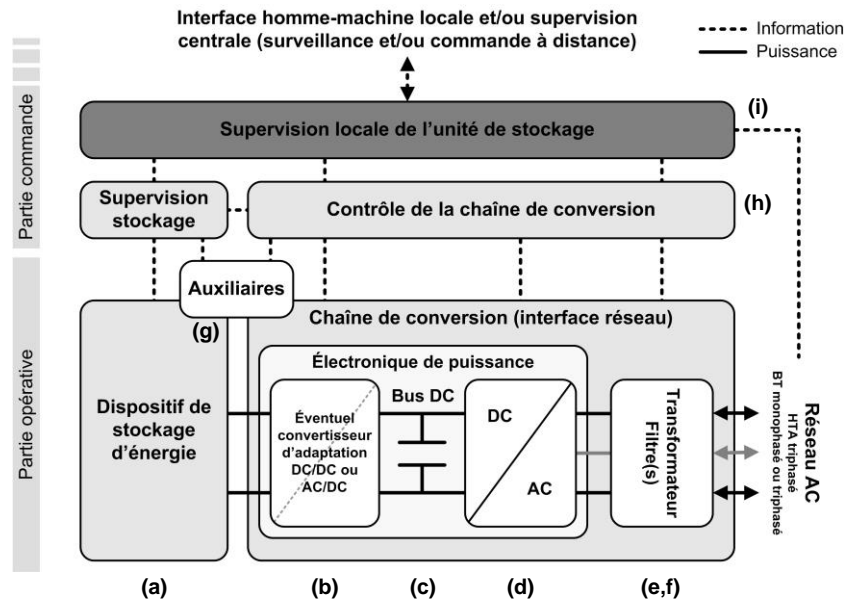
Interface homme-machine locale et/ou supervision centrale (surveillance et/ou commande à distance)

Information
Puissance

Partie commande

Supervision locale de l'unité de stockage

(i)

Supervision stockage

Contrôle de la chaîne de conversion

(h)

Partie opérative

Auxiliaires

(g)

Chaîne de conversion (interface réseau)

Électronique de puissance

Dispositif de stockage d'énergie

Éventuel convertisseur d'adaptation DC/DC ou AC/DC

Bus DC

DC

AC

Transformateur Filtre(s)

Réseau AC
HTA triphasé
BT monophasé ou triphasé

(a) (b) (c) (d) (e,f)